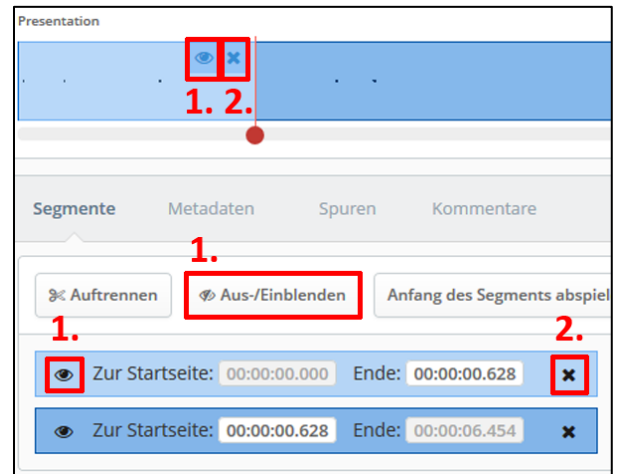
Presentation

1. 2.

Segmente Metadaten Spuren Kommentare

1.

Auftrennen Aus-/Einblenden Anfang des Segments abspiel

1. 2.

Zur Startseite: 00:00:00.000 Ende: 00:00:00.628

Zur Startseite: 00:00:00.628 Ende: 00:00:06.454